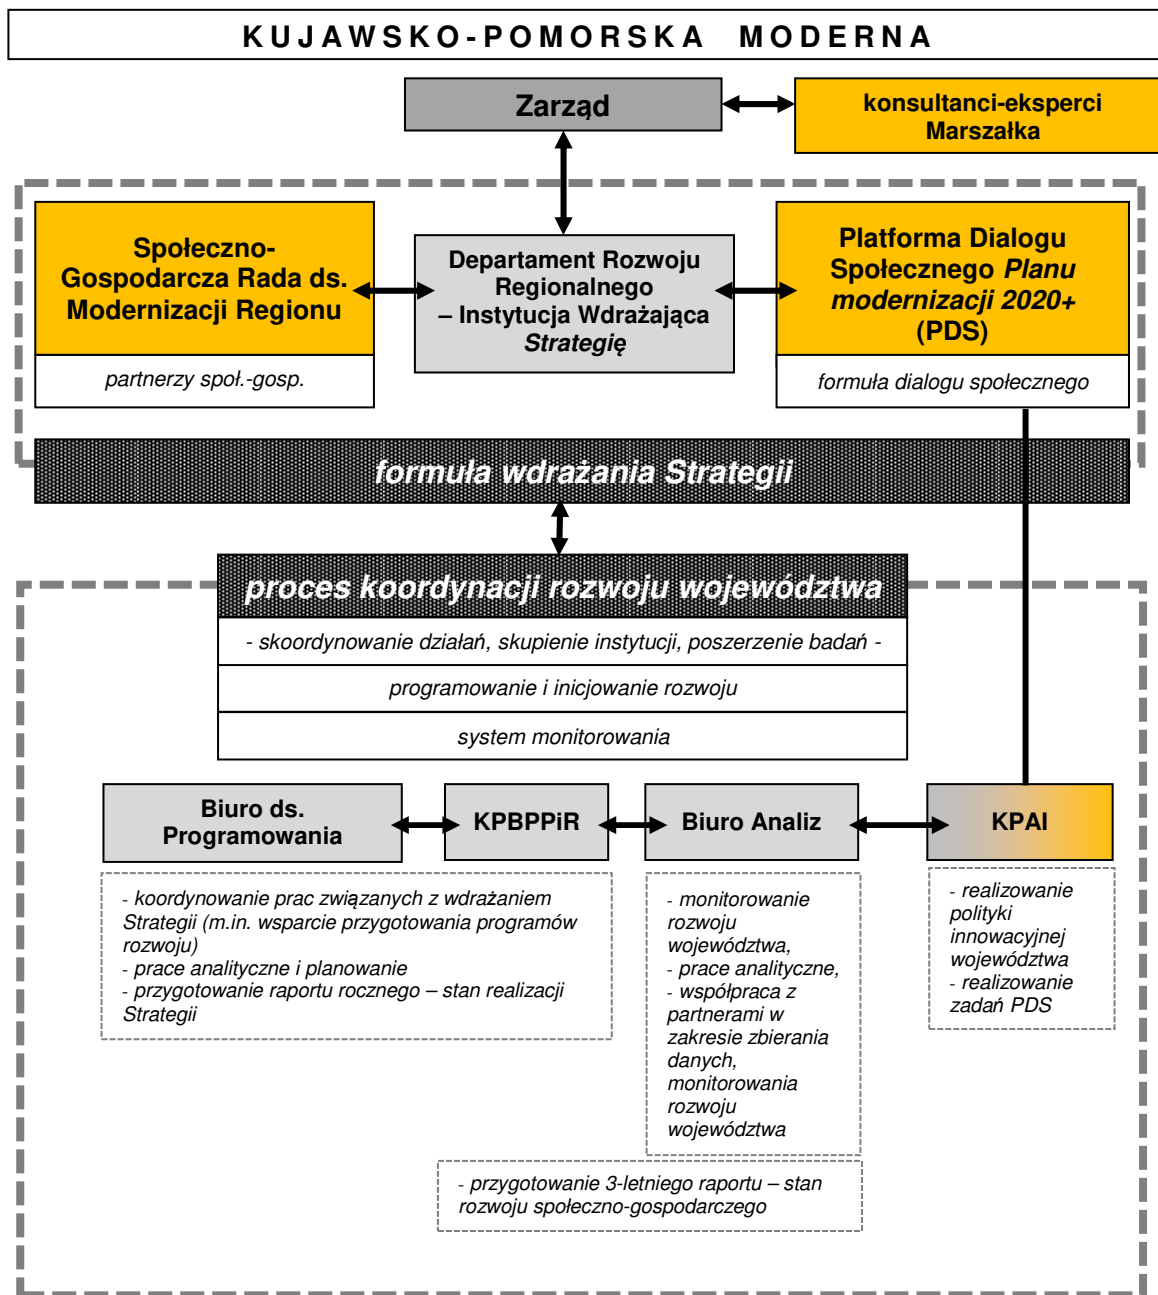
KUJAWSKO-POMORSKA MODERNA

Zarząd

konsultanci-eksperci Marszałka

Społeczno-Gospodarcza Rada ds. Modernizacji Regionu

partnerzy społ.-gosp.

Departament Rozwoju Regionalnego – Instytucja Wdrażająca Strategię

Platforma Dialogu Społecznego Planu modernizacji 2020+ (PDS)

formuła dialogu społecznego

formuła wdrażania Strategii

proces koordynacji rozwoju województwa

- skoordynowanie działań, skupienie instytucji, poszerzenie badań -

programowanie i inicjowanie rozwoju

system monitorowania

Biuro ds. Programowania

KPBPPiR

Biuro Analiz

KPAI

- koordynowanie prac związanych z wdrażaniem Strategii (m.in. wsparcie przygotowania programów rozwoju)
- prace analityczne i planowanie
- przygotowanie raportu rocznego – stan realizacji Strategii

- monitorowanie rozwoju województwa,
- prace analityczne,
- współpraca z partnerami w zakresie zbierania danych, monitorowania rozwoju województwa

- realizowanie polityki innowacyjnej województwa
- realizowanie zadań PDS

- przygotowanie 3-letniego raportu – stan rozwoju społeczno-gospodarczego